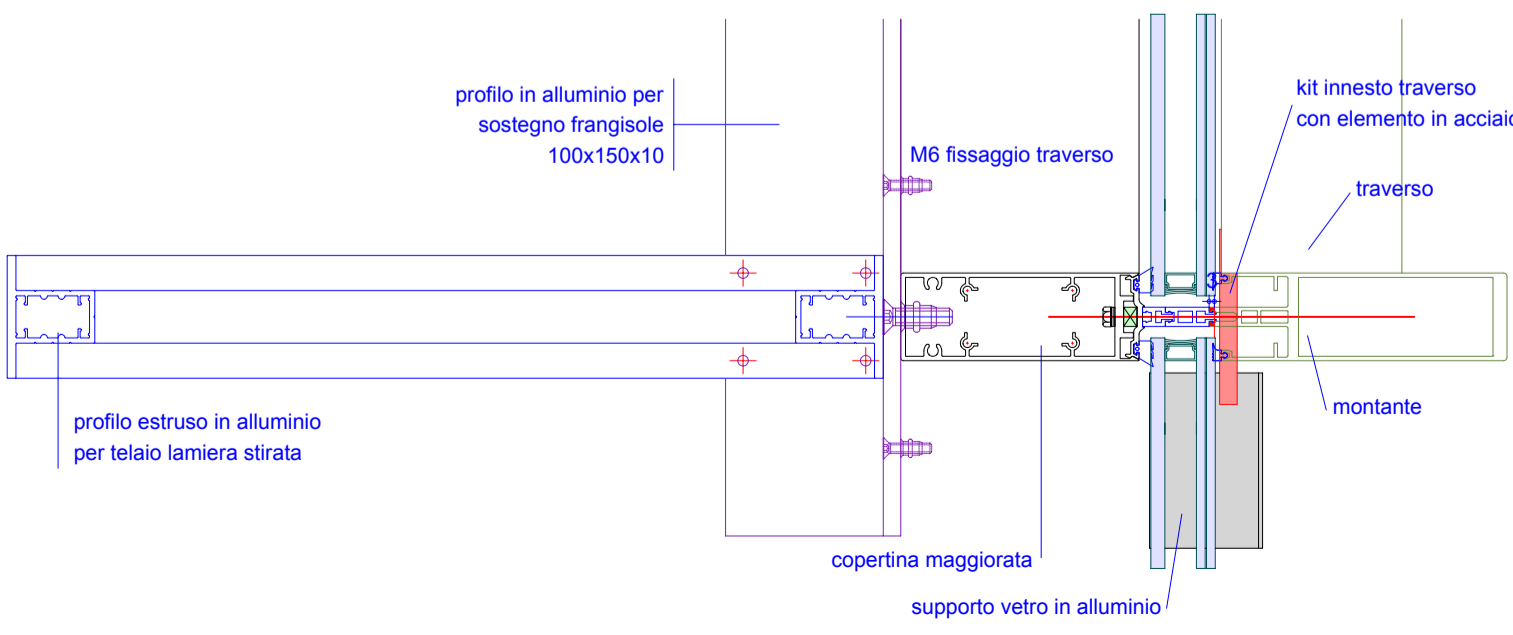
profilo in alluminio per sostegno frangisole 100x150x10

M6 fissaggio traverso

kit innesto traverso con elemento in acciaio

traverso

montante

profilo estruso in alluminio per telaio lamiera stirata

copertina maggiorata

supporto vetro in alluminio